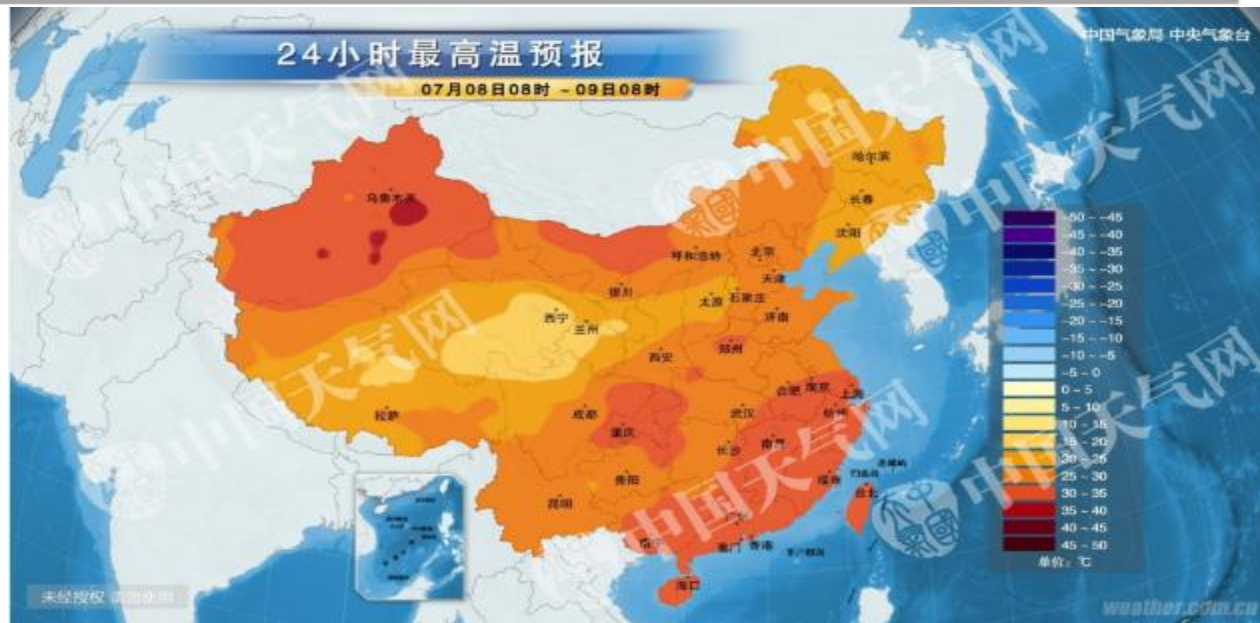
24小时最高温预报

07月08日08时 ~ 09日08时

中国气象局 中央气象台

中国天气网

乌鲁木齐

哈尔滨

长春

沈阳

呼和浩特

北京

天津

银川

太原

石家庄

济南

西宁

兰州

西安

郑州

拉萨

成都

重庆

合肥

南京

上海

武汉

杭州

长沙

南昌

福州

台北

贵阳

昆明

广州

澳门

香港

海口

-50 ~ -45
-45 ~ -40
-40 ~ -35
-35 ~ -30
-30 ~ -25
-25 ~ -20
-20 ~ -15
-15 ~ -10
-10 ~ -5
-5 ~ 0
0 ~ 5
5 ~ 10
10 ~ 15
15 ~ 20
20 ~ 25
25 ~ 30
30 ~ 35
35 ~ 40
40 ~ 45
45 ~ 50

单位：℃

未经授权 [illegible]

weather.cdm.cn